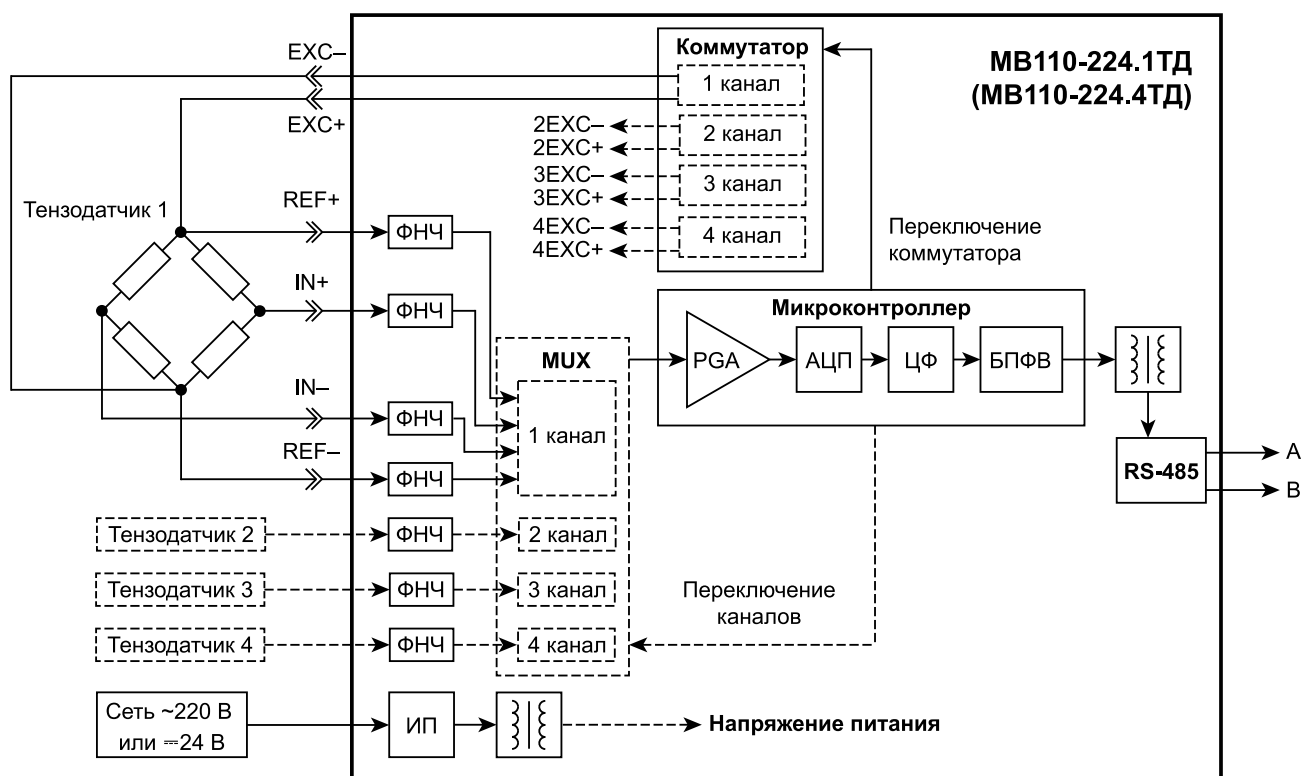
МВ110-224.1ТД
(МВ110-224.4ТД)

Коммутатор
1 канал
2 канал
3 канал
4 канал

EXC–
EXC+
2EXC–
2EXC+
3EXC–
3EXC+
4EXC–
4EXC+

Тензодатчик 1
REF+
IN+
IN–
REF–

ФНЧ
ФНЧ
ФНЧ
ФНЧ

Переключение коммутатора

Микроконтроллер
PGA
АЦП
ЦФ
БПФВ

MUX
1 канал
2 канал
3 канал
4 канал

RS-485
A
B

Тензодатчик 2
Тензодатчик 3
Тензодатчик 4
ФНЧ
ФНЧ
ФНЧ

Переключение каналов

Сеть ~220 В или ⎓24 В
ИП
Напряжение питания